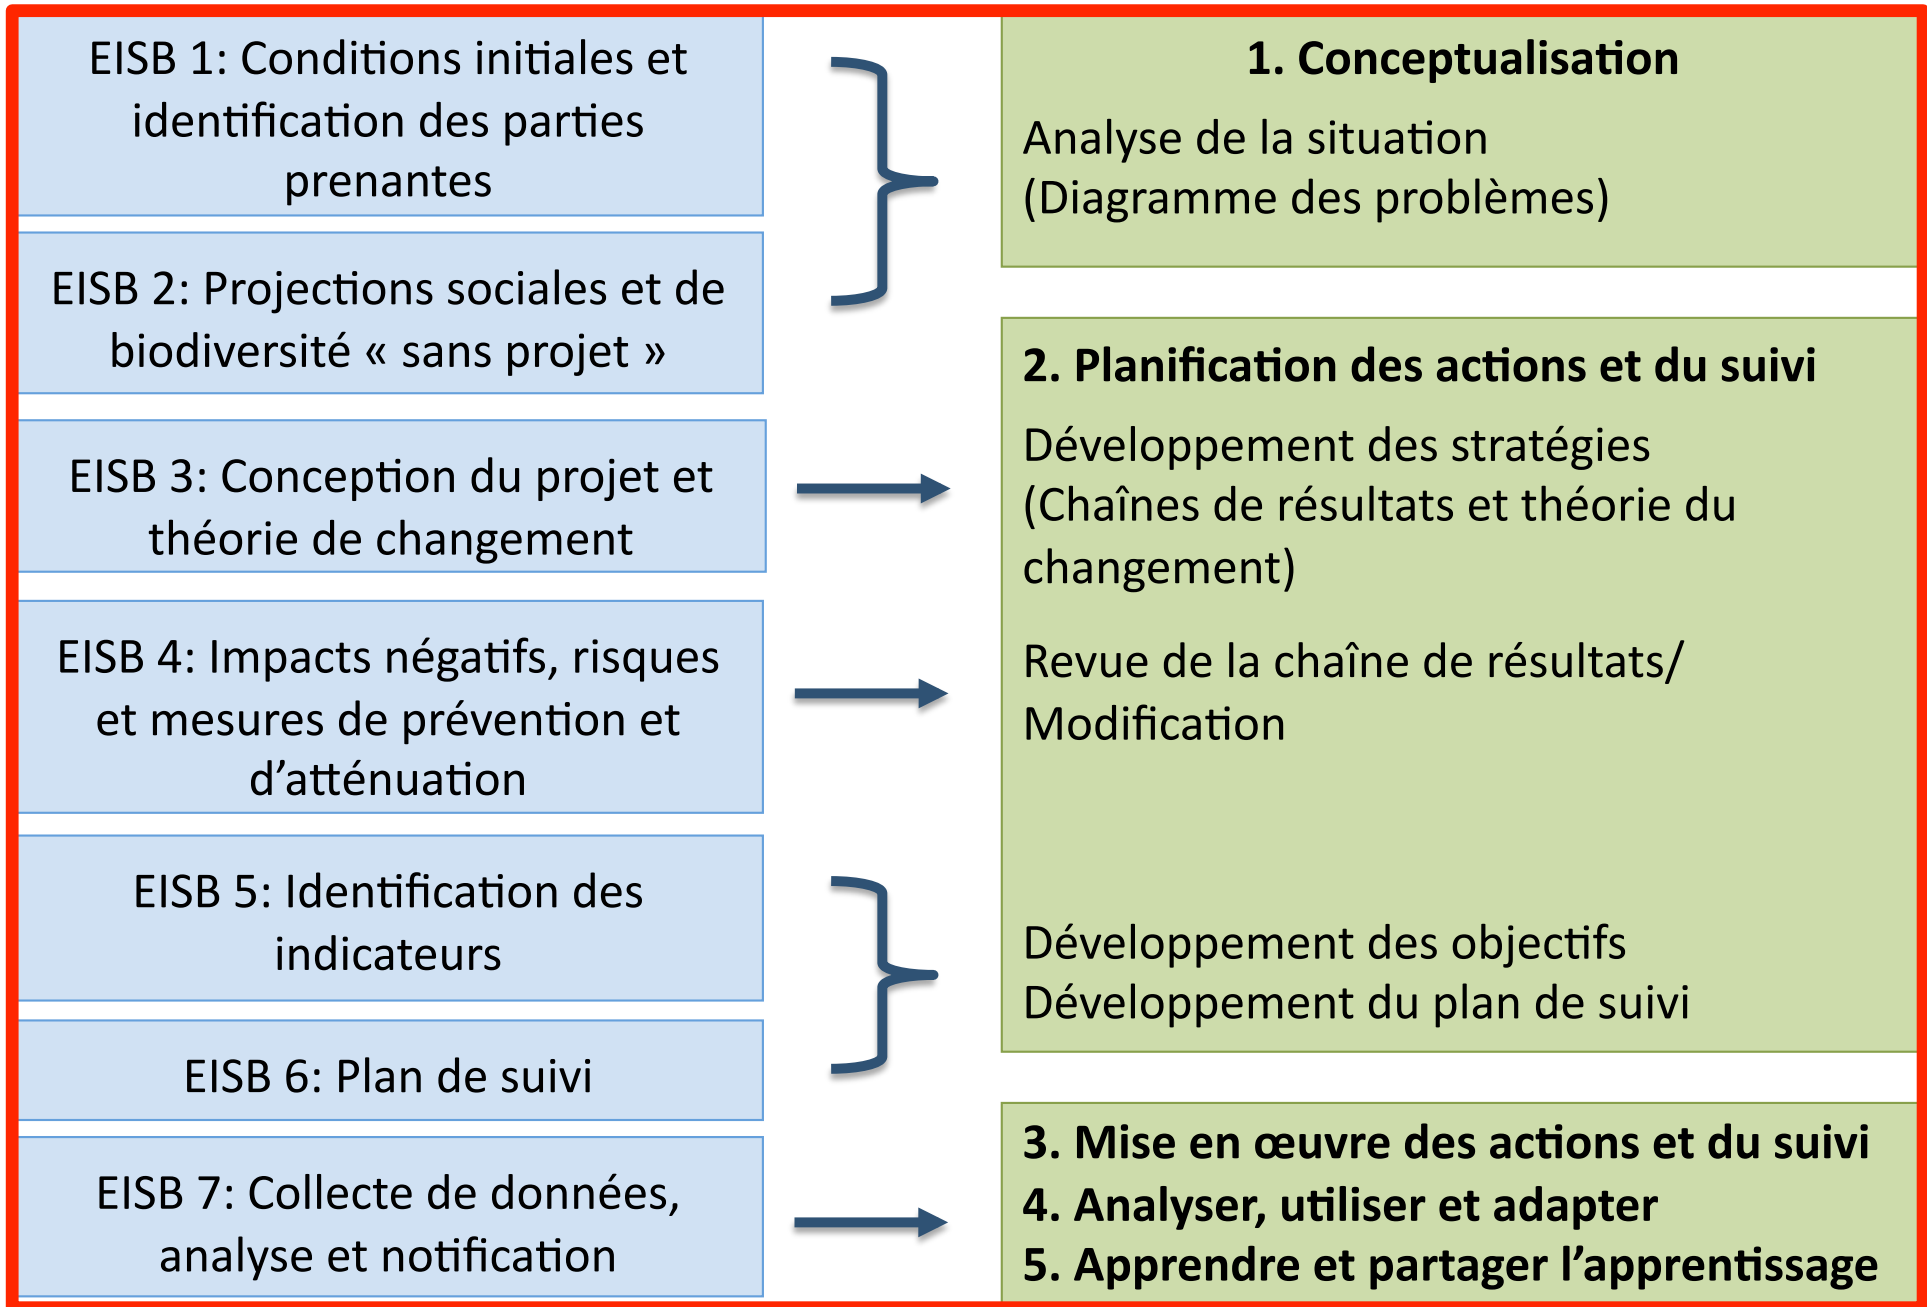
EISB 1: Conditions initiales et identification des parties prenantes

EISB 2: Projections sociales et de biodiversité « sans projet »

EISB 3: Conception du projet et théorie de changement

EISB 4: Impacts négatifs, risques et mesures de prévention et d'atténuation

EISB 5: Identification des indicateurs

EISB 6: Plan de suivi

EISB 7: Collecte de données, analyse et notification

**1. Conceptualisation**

Analyse de la situation (Diagramme des problèmes)

**2. Planification des actions et du suivi**

Développement des stratégies (Chaînes de résultats et théorie du changement)

Revue de la chaîne de résultats/ Modification

Développement des objectifs
Développement du plan de suivi

**3. Mise en œuvre des actions et du suivi**
**4. Analyser, utiliser et adapter**
**5. Apprendre et partager l'apprentissage**